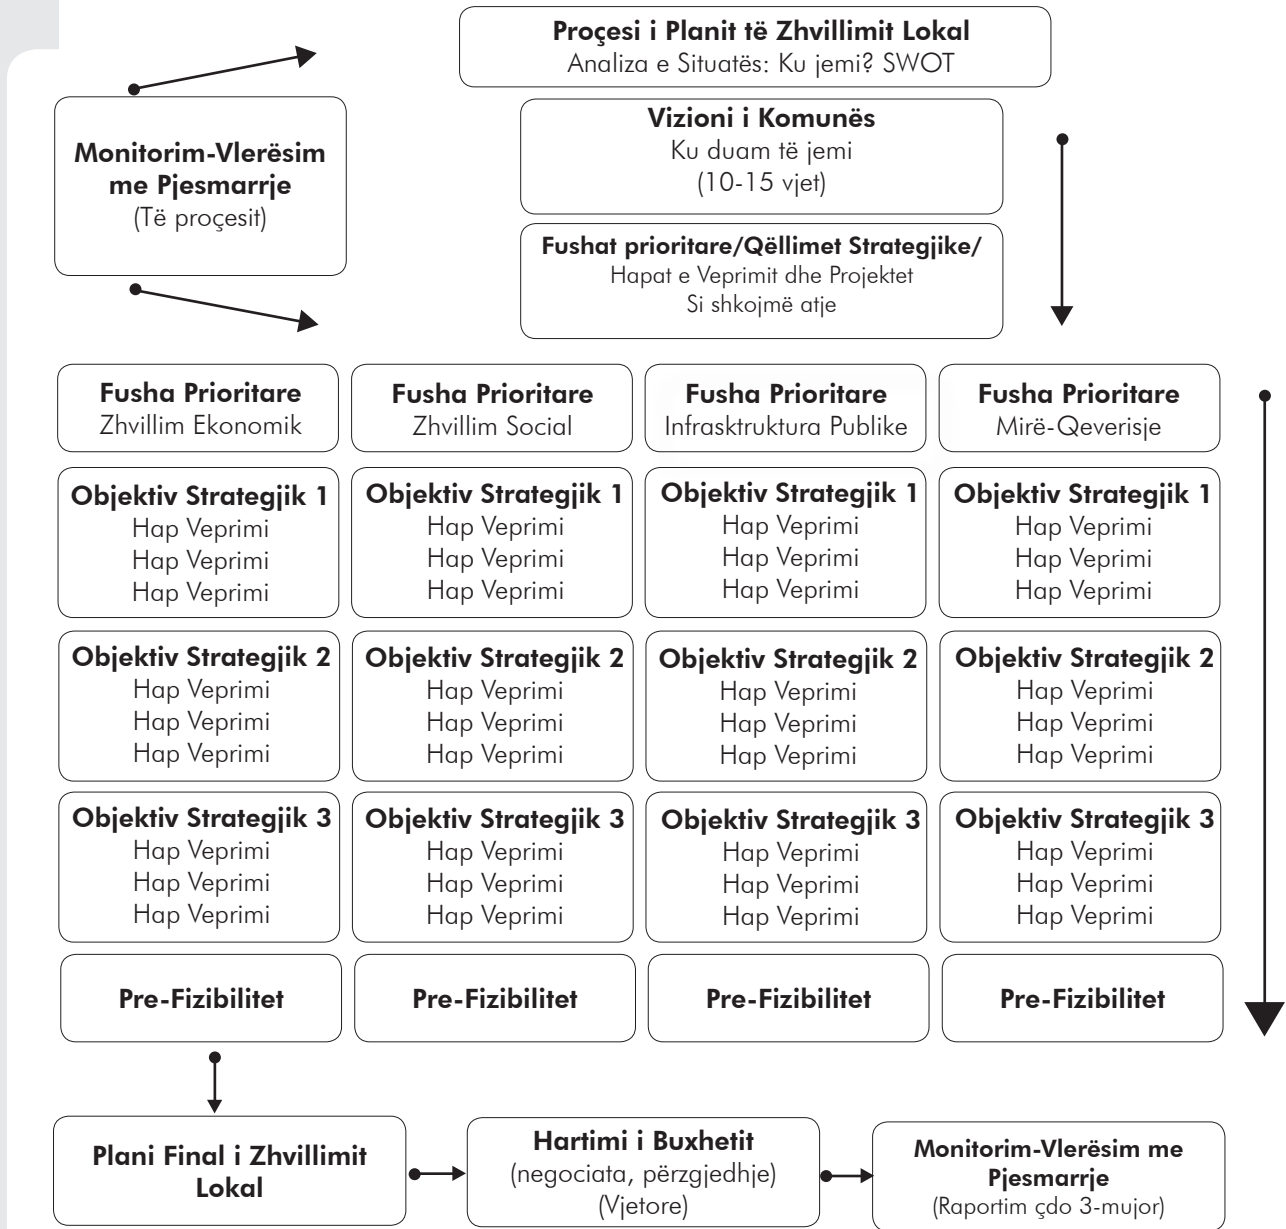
Proçesi i Planit të Zhvillimit Lokal
Analiza e Situatës: Ku jemi? SWOT

Monitorim-Vlerësim me Pjesmarrje
(Të proçesit)

Vizioni i Komunës
Ku duam të jemi
(10-15 vjet)

Fushat prioritare/Qëllimet Strategjike/
Hapat e Veprimit dhe Projektet
Si shkojmë atje

Fusha Prioritare
Zhvillim Ekonomik

Objektiv Strategjik 1
Hap Veprimi
Hap Veprimi
Hap Veprimi

Objektiv Strategjik 2
Hap Veprimi
Hap Veprimi
Hap Veprimi

Objektiv Strategjik 3
Hap Veprimi
Hap Veprimi
Hap Veprimi

Pre-Fizibilitet

Fusha Prioritare
Zhvillim Social

Objektiv Strategjik 1
Hap Veprimi
Hap Veprimi
Hap Veprimi

Objektiv Strategjik 2
Hap Veprimi
Hap Veprimi
Hap Veprimi

Objektiv Strategjik 3
Hap Veprimi
Hap Veprimi
Hap Veprimi

Pre-Fizibilitet

Fusha Prioritare
Infrasktruktura Publike

Objektiv Strategjik 1
Hap Veprimi
Hap Veprimi
Hap Veprimi

Objektiv Strategjik 2
Hap Veprimi
Hap Veprimi
Hap Veprimi

Objektiv Strategjik 3
Hap Veprimi
Hap Veprimi
Hap Veprimi

Pre-Fizibilitet

Fusha Prioritare
Mirë-Qeverisje

Objektiv Strategjik 1
Hap Veprimi
Hap Veprimi
Hap Veprimi

Objektiv Strategjik 2
Hap Veprimi
Hap Veprimi
Hap Veprimi

Objektiv Strategjik 3
Hap Veprimi
Hap Veprimi
Hap Veprimi

Pre-Fizibilitet

Plani Final i Zhvillimit Lokal

Hartimi i Buxhetit
(negociata, përzgjedhje)
(Vjetore)

Monitorim-Vlerësim me Pjesmarrje
(Raportim çdo 3-mujor)